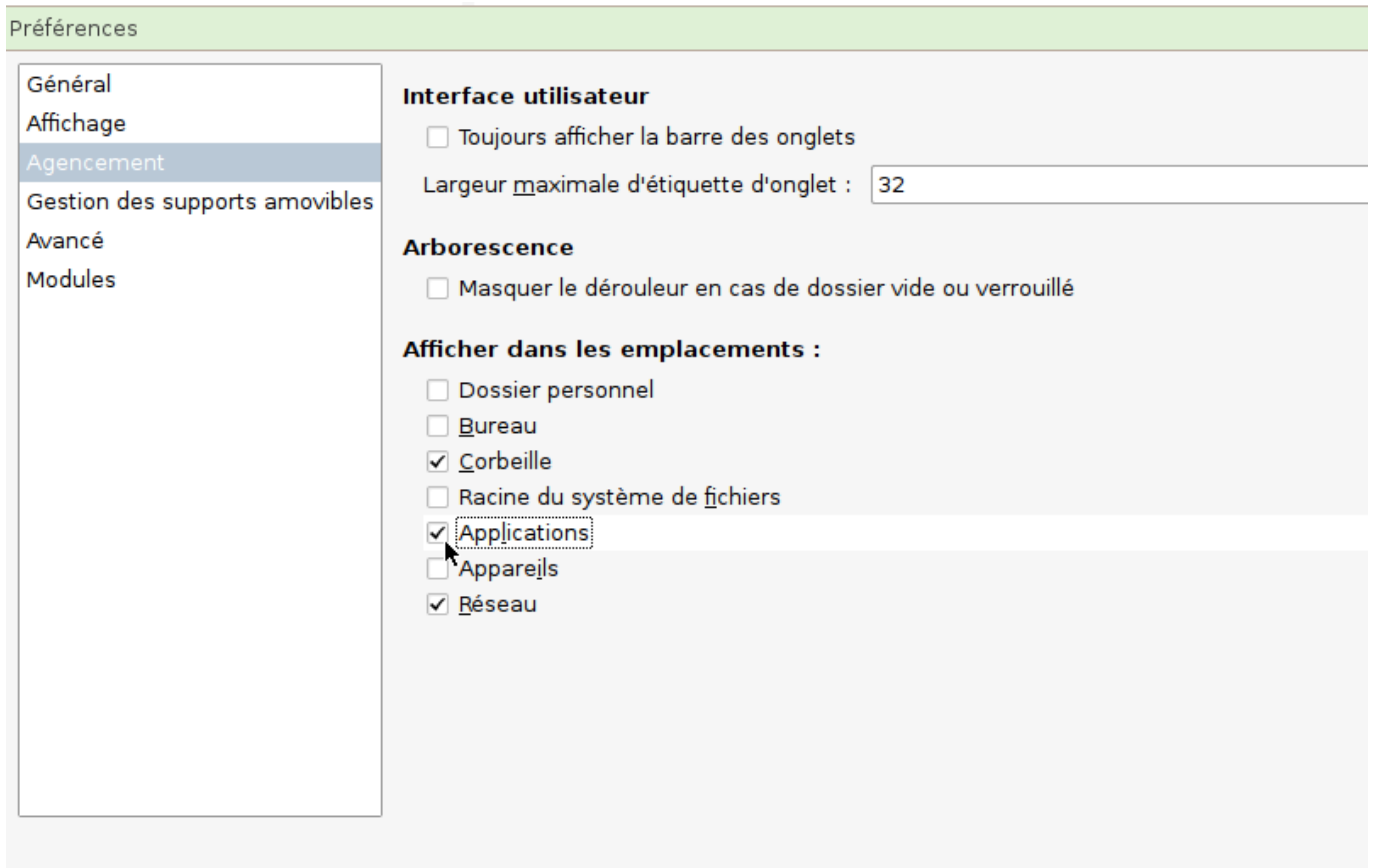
Préférences

Général
Affichage
Agencement
Gestion des supports amovibles
Avancé
Modules

Interface utilisateur
☐ Toujours afficher la barre des onglets
Largeur maximale d'étiquette d'onglet : 32

Arborescence
☐ Masquer le dérouleur en cas de dossier vide ou verrouillé

Afficher dans les emplacements :
☐ Dossier personnel
☐ Bureau
☑ Corbeille
☐ Racine du système de fichiers
☑ Applications
☐ Appareils
☑ Réseau